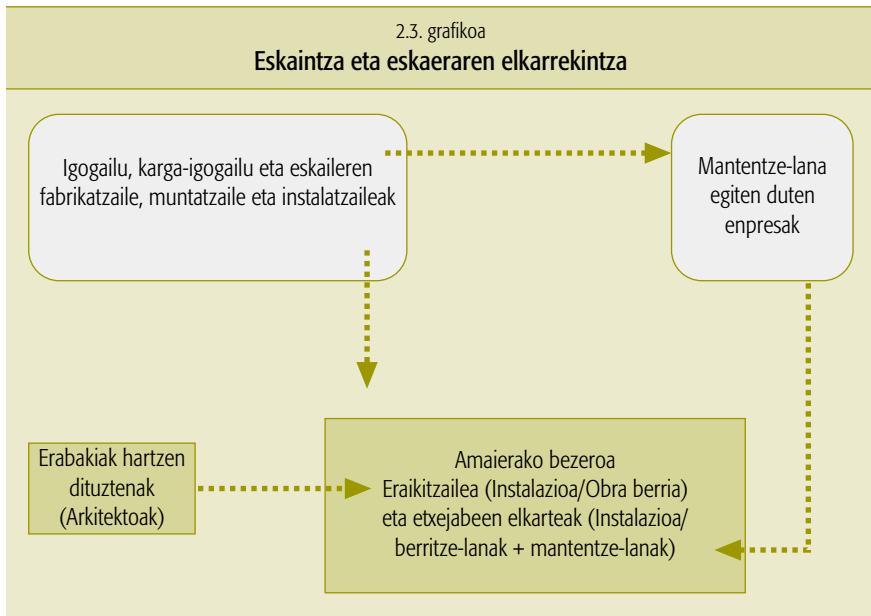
2.3. grafikoa
Eskaintza eta eskaeraren elkarrekintza

Igogailu, karga-igogailu eta eskaileren fabrikatzaile, muntatzaile eta instalatzaileak

Mantentze-lana egiten duten enpresak

Erabakiak hartzen dituztenak (Arkitektoak)

Amaierako bezeroa
Eraikitzailea (Instalazioa/Obra berria) eta etxejabeen elkarteak (Instalazioa/ berritze-lanak + mantentze-lanak)